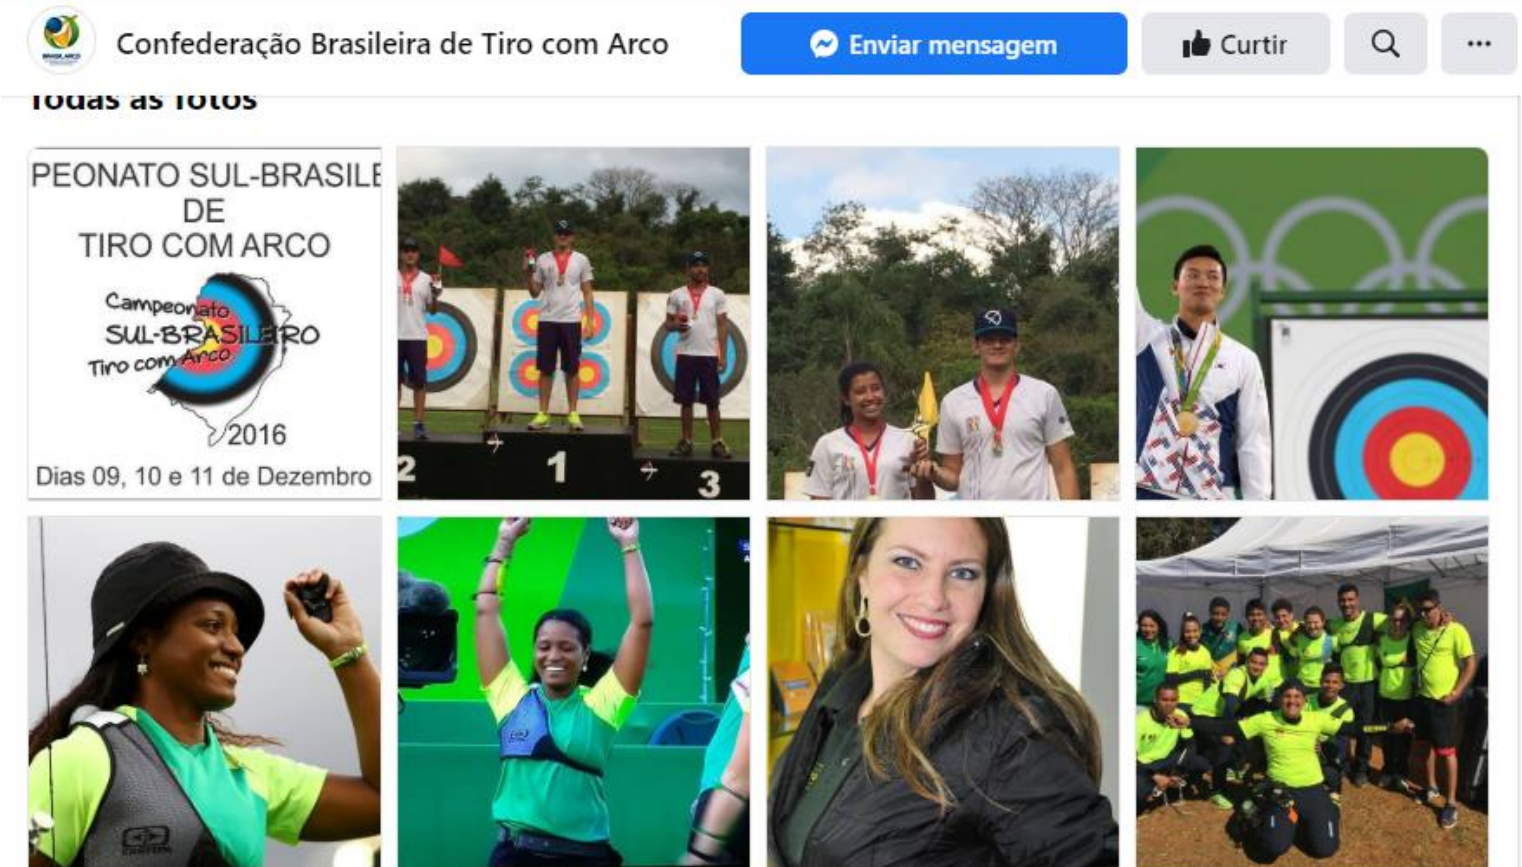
Confederação Brasileira de Tiro com Arco

Enviar mensagem

Curtir

...

Todas as fotos

PEONATO SUL-BRASILE
DE
TIRO COM ARCO

Campeonato
SUL-BRASILEIRO
Tiro com Arco
2016

Dias 09, 10 e 11 de Dezembro

2
1
3